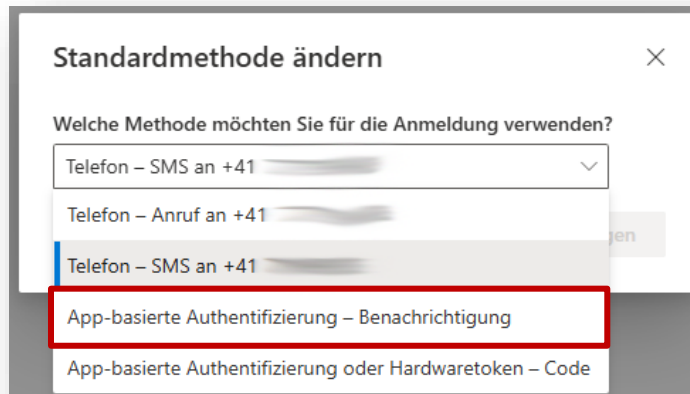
Standardmethode ändern

Welche Methode möchten Sie für die Anmeldung verwenden?

Telefon – SMS an +41 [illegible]

Telefon – Anruf an +41 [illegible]

Telefon – SMS an +41 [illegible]

App-basierte Authentifizierung – Benachrichtigung

App-basierte Authentifizierung oder Hardwaretoken – Code

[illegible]gen